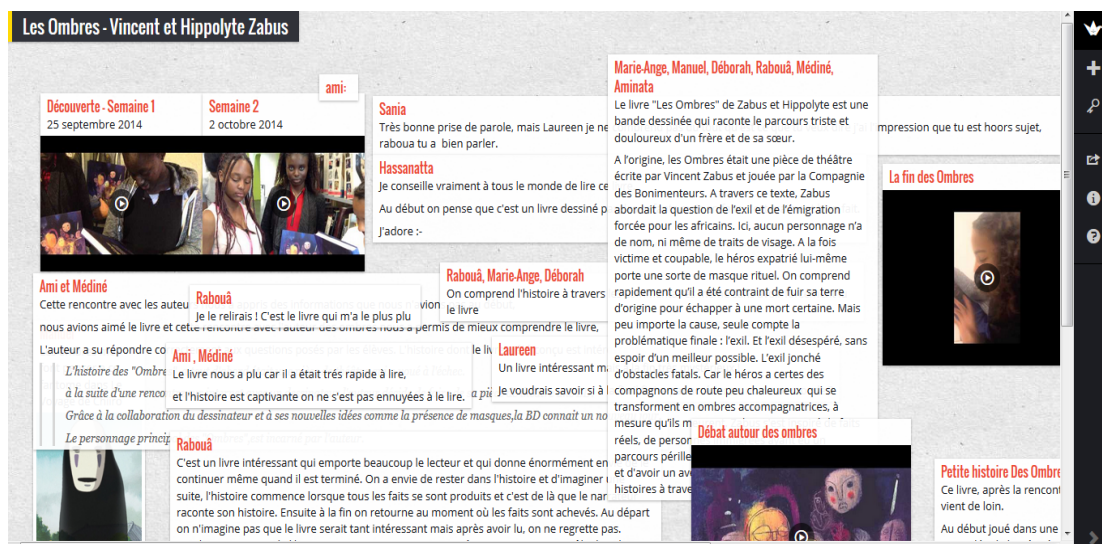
Les Ombres - Vincent et Hippolyte Zabus

ami:

Découverte - Semaine 1
25 septembre 2014

Semaine 2
2 octobre 2014

Sania
Très bonne prise de parole, mais Laureen je ne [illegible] impression que tu est hoors sujet, raboua tu a bien parler.

Hassanatta
Je conseille vraiment à tous le monde de lire ce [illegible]

Au début on pense que c'est un livre dessiné p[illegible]

J'adore :-

Marie-Ange, Manuel, Déborah, Rabouâ, Médiné, Aminata
Le livre "Les Ombres" de Zabus et Hippolyte est une bande dessinée qui raconte le parcours triste et douloureux d'un frère et de sa sœur.

A l'origine, les Ombres était une pièce de théâtre écrite par Vincent Zabus et jouée par la Compagnie des Bonimenteurs. A travers ce texte, Zabus abordait la question de l'exil et de l'émigration forcée pour les africains. Ici, aucun personnage n'a de nom, ni même de traits de visage. A la fois victime et coupable, le héros expatrié lui-même porte une sorte de masque rituel. On comprend rapidement qu'il a été contraint de fuir sa terre d'origine pour échapper à une mort certaine. Mais peu importe la cause, seule compte la problématique finale : l'exil. Et l'exil désespéré, sans espoir d'un meilleur possible. L'exil jonché d'obstacles fatals. Car le héros a certes des compagnons de route peu chaleureux qui se transforment en ombres accompagnatrices, à mesure qu'ils m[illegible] réels, de person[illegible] parcours pérille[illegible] et d'avoir un av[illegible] histoires à trave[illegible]

La fin des Ombres

Ami et Médiné
Cette rencontre avec les auteu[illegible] avion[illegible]

nous avions aimé le livre et cette rencontre avec l'auteur des ombres nous a permis de mieux comprendre le livre,

L'auteur a su répondre co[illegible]

L'histoire des "Ombre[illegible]
à la suite d'une renco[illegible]
Grâce à la collaboration du dessinateur et à ses nouvelles idées comme la présence de masques,la BD connait un no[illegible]
Le personnage princip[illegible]

Rabouâ
Je le relirais ! C'est le livre qui m'a le plus plu

Rabouâ, Marie-Ange, Déborah
On comprend l'histoire à travers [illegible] le livre

Ami , Médiné
Le livre nous a plu car il a était très rapide à lire,

et l'histoire est captivante on ne s'est pas ennuyées à le lire.

Laureen
Un livre intéressant m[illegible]

Je voudrais savoir si l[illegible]

Rabouâ
C'est un livre intéressant qui emporte beaucoup le lecteur et qui donne énormément en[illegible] continuer même quand il est terminé. On a envie de rester dans l'histoire et d'imaginer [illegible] suite, l'histoire commence lorsque tous les faits se sont produits et c'est de là que le nar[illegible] raconte son histoire. Ensuite à la fin on retourne au moment où les faits sont achevés. Au départ on n'imagine pas que le livre serait tant intéressant mais après avoir lu, on ne regrette pas.

Débat autour des ombres

Petite histoire Des Ombre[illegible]
Ce livre, après la renconti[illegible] vient de loin.

Au début joué dans une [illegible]